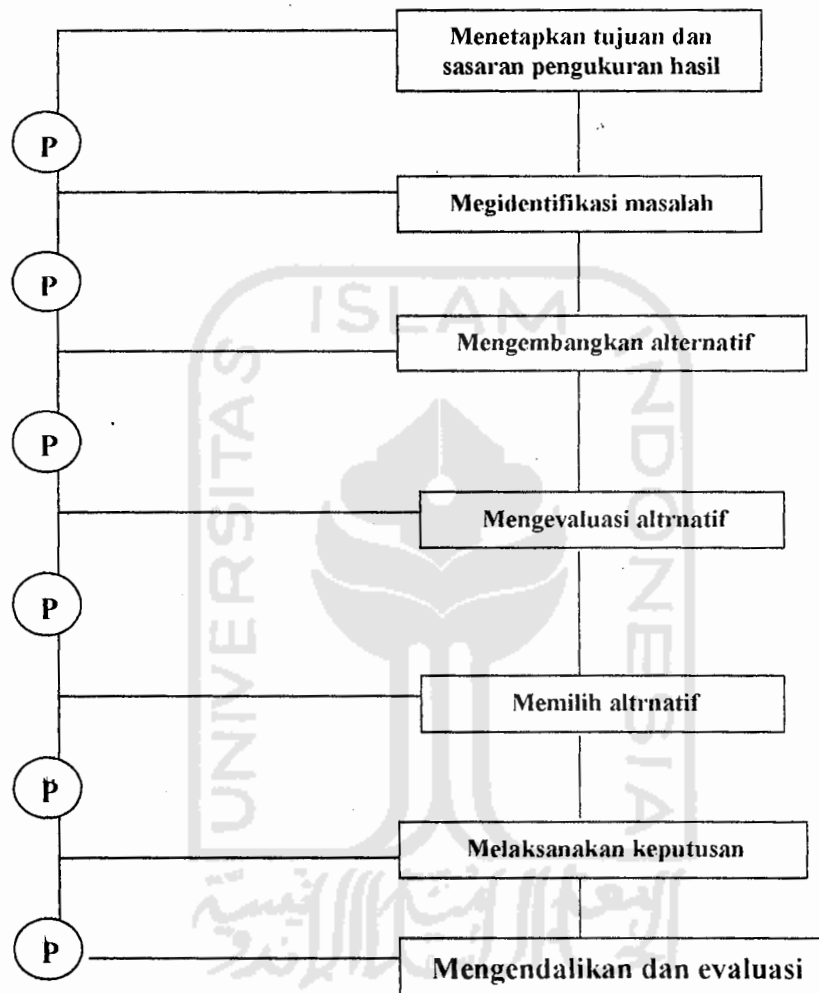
Menetapkan tujuan dan sasaran pengukuran hasil

P

Megidentifikasi masalah

P

Mengembangkan alternatif

P

Mengevaluasi altrnatif

P

Memilih altrnatif

P

Melaksanakan keputusan

P

Mengendalikan dan evaluasi

UNIVERSITAS ISLAM INDONESIA